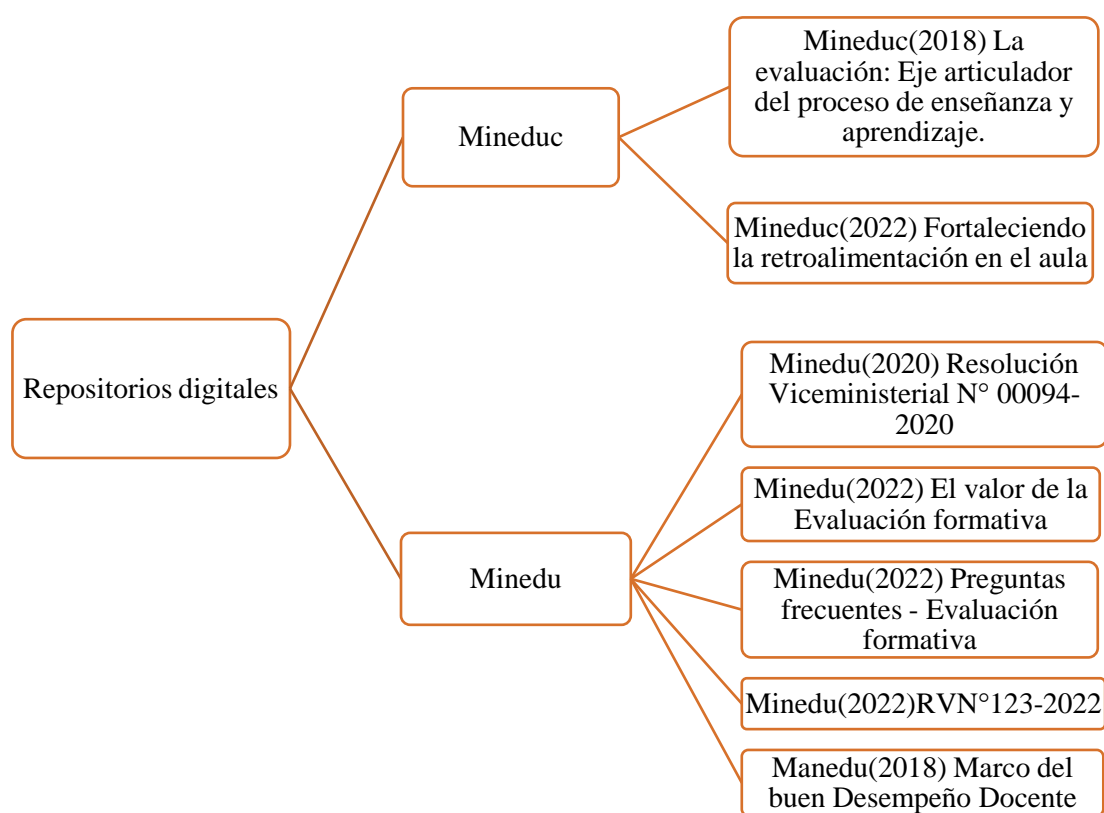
Repositorios digitales

Mineduc

Mineduc(2018) La evaluación: Eje articulador del proceso de enseñanza y aprendizaje.

Mineduc(2022) Fortaleciendo la retroalimentación en el aula

Minedu

Minedu(2020) Resolución Viceministerial N° 00094-2020

Minedu(2022) El valor de la Evaluación formativa

Minedu(2022) Preguntas frecuentes - Evaluación formativa

Minedu(2022)RVN°123-2022

Manedu(2018) Marco del buen Desempeño Docente